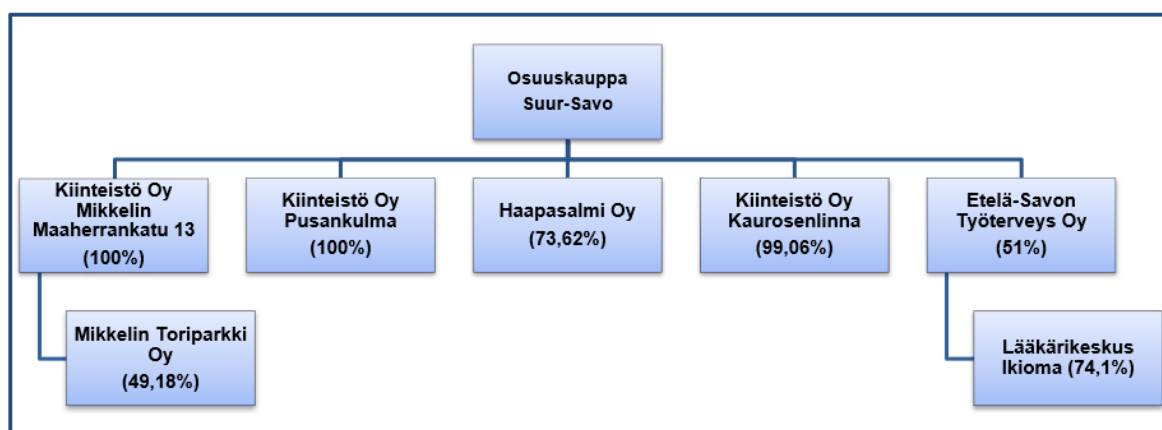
Osuuskauppa Suur-Savo

Kiinteistö Oy Mikkelin Maaherrankatu 13 (100%)

Kiinteistö Oy Pusankulma (100%)

Haapasalmi Oy (73,62%)

Kiinteistö Oy Kaurosenlinna (99,06%)

Etelä-Savon Työterveys Oy (51%)

Mikkelin Toriparkki Oy (49,18%)

Lääkärikeskus Ikioma (74,1%)